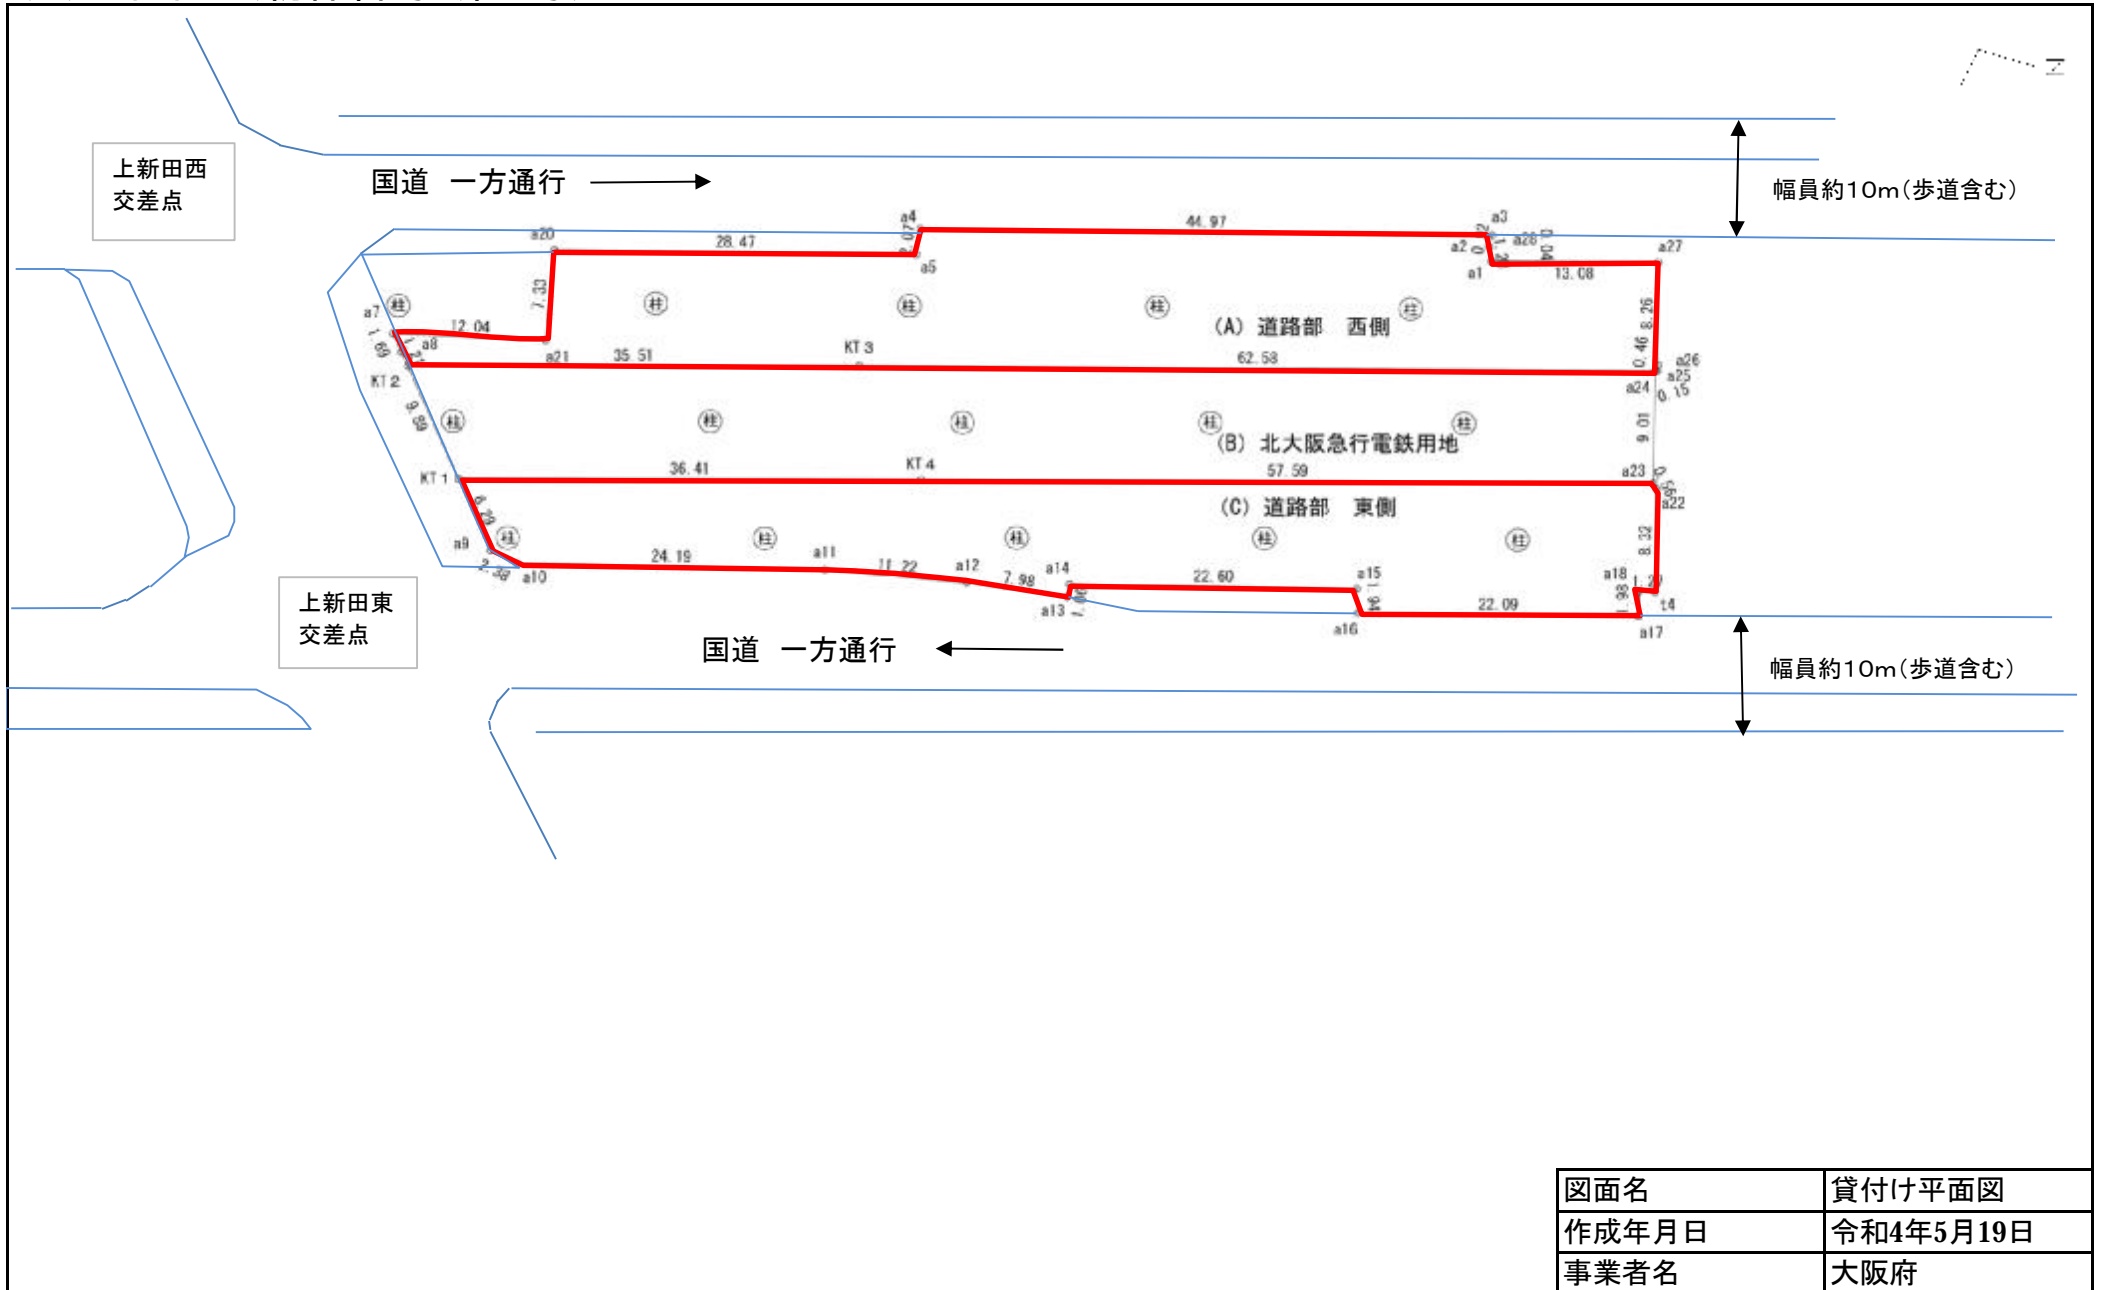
上新田西
交差点

国道　一方通行

幅員約10m（歩道含む）

a20　28.47　a4　a5　44.97　a3　a2　a26　a1　13.08　a27

7.33

a7　12.04　a8　a21　35.51　KT3　(A) 道路部　西側　62.58　8.26　0.46　a26　a25　a24　0.15

1.69

KT2　9.99　(B) 北大阪急行電鉄用地　9.01

KT1　36.41　KT4　57.59　a23　a22

(C) 道路部　東側

6.20　a9　24.19　a11　11.22　a12　7.98　a14　22.60　a15　22.09　a18　8.32　1.20　t4

a10　a13　a16　a17

上新田東
交差点

国道　一方通行

幅員約10m（歩道含む）

| 図面名 | 貸付け平面図 |
|---|---|
| 作成年月日 | 令和4年5月19日 |
| 事業者名 | 大阪府 |